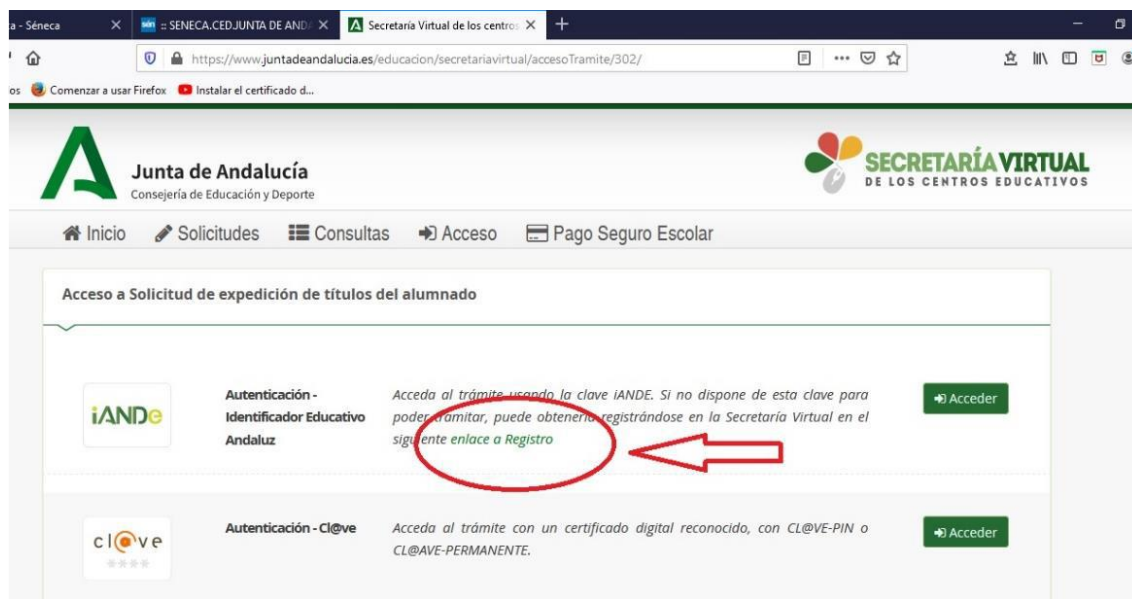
a - Séneca
:: SENECA.CEDJUNTA DE AND
Secretaría Virtual de los centros
https://www.juntadeandalucia.es/educacion/secretariavirtual/accesoTramite/302/
Comenzar a usar Firefox
Instalar el certificado d...

Junta de Andalucía
Consejería de Educación y Deporte

SECRETARÍA VIRTUAL
DE LOS CENTROS EDUCATIVOS

Inicio
Solicitudes
Consultas
Acceso
Pago Seguro Escolar

Acceso a Solicitud de expedición de títulos del alumnado

iANDe
Autenticación - Identificador Educativo Andaluz
Acceda al trámite usando la clave iANDE. Si no dispone de esta clave para poder tramitar, puede obtenerla registrándose en la Secretaría Virtual en el siguiente enlace a Registro
Acceder

cl@ve
Autenticación - Cl@ve
Acceda al trámite con un certificado digital reconocido, con CL@VE-PIN o CL@AVE-PERMANENTE.
Acceder